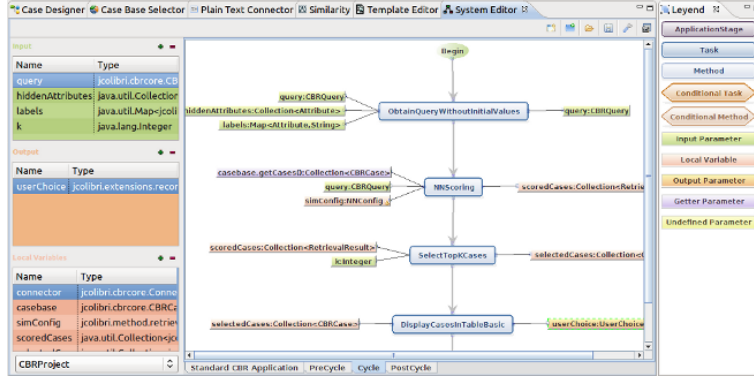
Case Designer | Case Base Selector | Plain Text Connector | Similarity | Template Editor | System Editor | Legend

Input

| Name | Type |
|---|---|
| query | jcolibri.cbrcore.CB |
| hiddenAttributes | java.util.Collection |
| labels | java.util.Map<jcoli |
| k | java.lang.Integer |

Output

| Name | Type |
|---|---|
| userChoice | jcolibri.extensions.recor |

Local Variables

| Name | Type |
|---|---|
| connector | jcolibri.cbrcore.Conne |
| casebase | jcolibri.cbrcore.CBRCa |
| simConfig | jcolibri.method.retrie |
| scoredCases | java.util.Collection< |

CBRProject

Begin

query:CBRQuery
hiddenAttributes:Collection<Attribute>
labels:Map<Attribute,String>
ObtainQueryWithoutInitialValues
query:CBRQuery

casebase.getCases():Collection<CBRCase>
query:CBRQuery
simConfig:NNConfig
NNScoring
scoredCases:Collection<Retrie

scoredCases:Collection<RetrievalResult>
k:Integer
SelectTopKCases
selectedCases:Collection<C

selectedCases:Collection<CBRCase>
DisplayCasesInTableBasic
userChoice:UserChoice

Standard CBR Application | PreCycle | Cycle | PostCycle

ApplicationStage
Task
Method
Conditional Task
Conditional Method
Input Parameter
Local Variable
Output Parameter
Getter Parameter
Undefined Parameter